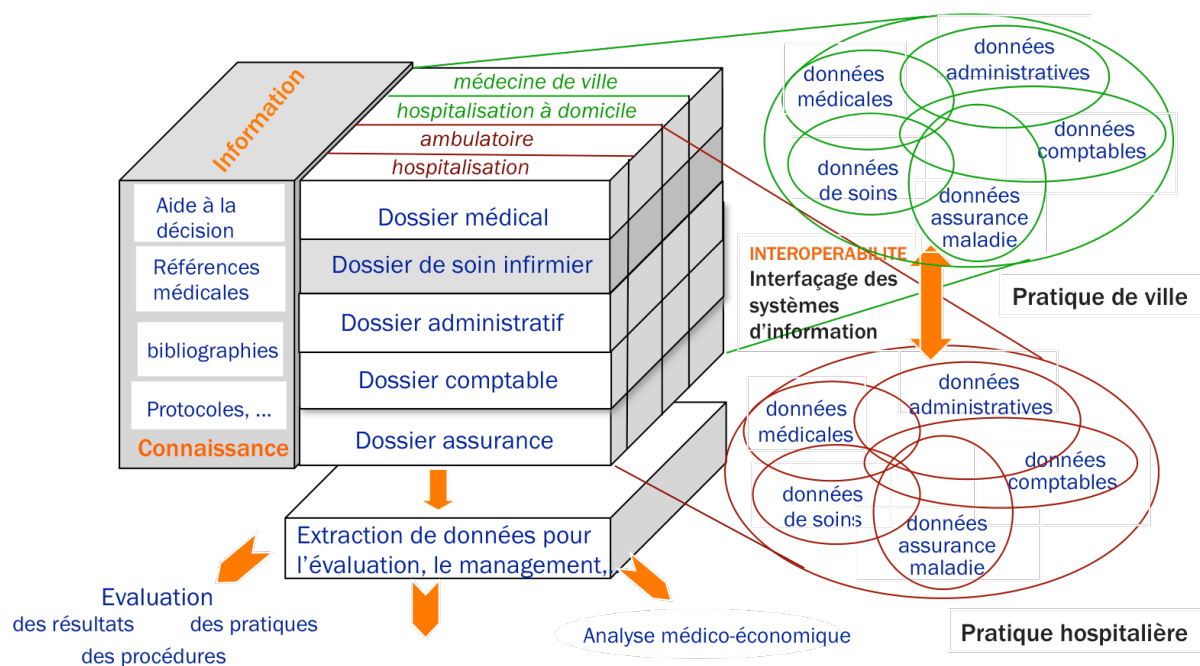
Information

médecine de ville
hospitalisation à domicile
ambulatoire
hospitalisation

Aide à la décision
Références médicales
bibliographies
Protocoles, ...
Connaissance

Dossier médical
Dossier de soin infirmier
Dossier administratif
Dossier comptable
Dossier assurance

Extraction de données pour l'évaluation, le management,

Evaluation
des résultats
des pratiques
des procédures

Analyse médico-économique

données médicales
données administratives
données comptables
données de soins
données assurance maladie

INTEROPERABILITE
Interfaçage des systèmes d'information

Pratique de ville

données médicales
données administratives
données comptables
données de soins
données assurance maladie

Pratique hospitalière